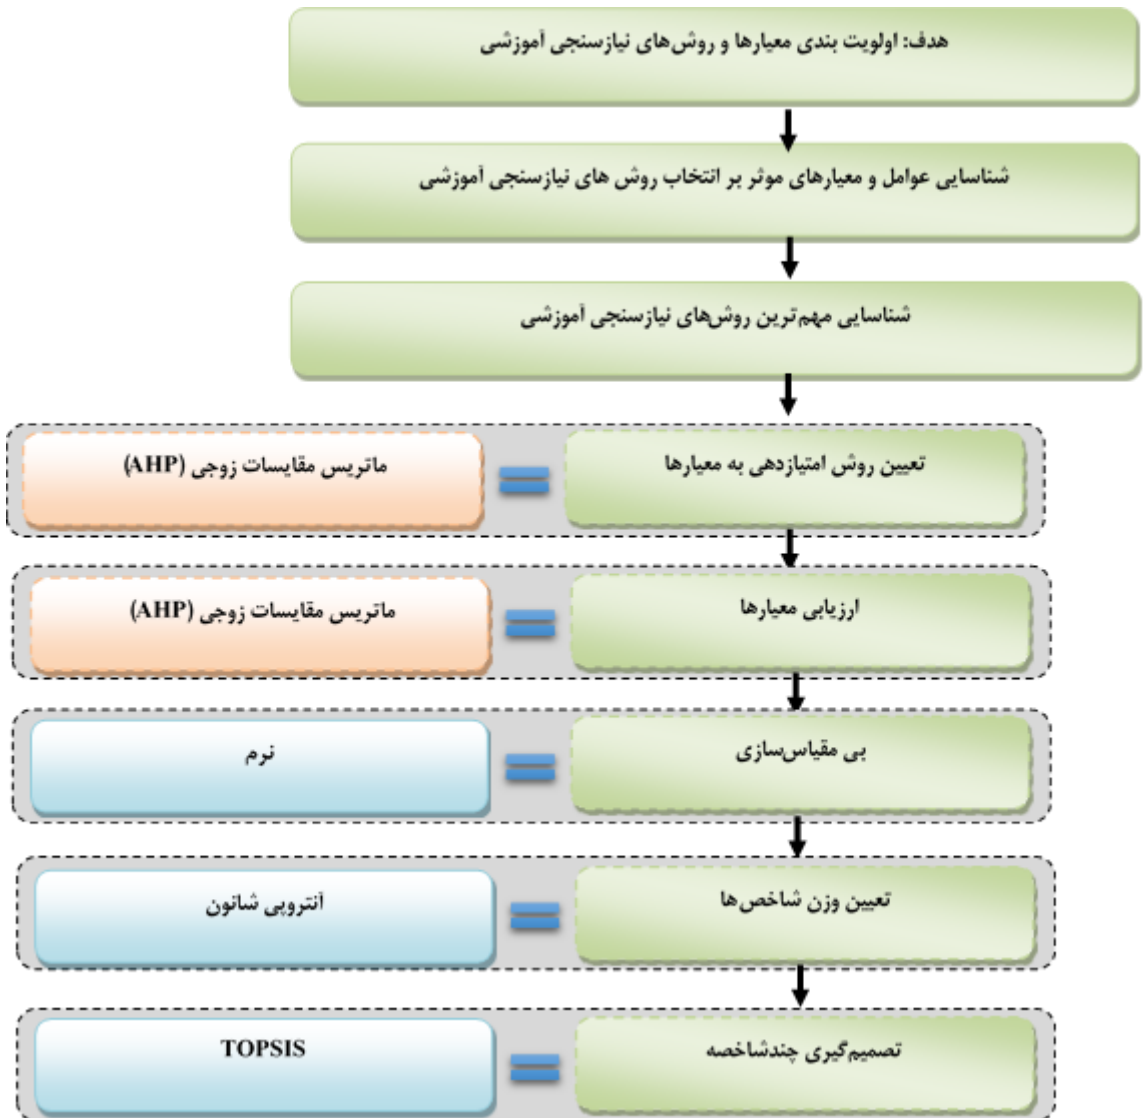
هدف: اولویت بندی معیارها و روش‌های نیازسنجی آموزشی

شناسایی عوامل و معیارهای موثر بر انتخاب روش های نیازسنجی آموزشی

شناسایی مهم‌ترین روش‌های نیازسنجی آموزشی

تعیین روش امتیازدهی به معیارها

ماتریس مقایسات زوجی (AHP)

ارزیابی معیارها

ماتریس مقایسات زوجی (AHP)

بی مقیاس‌سازی

نرم

تعیین وزن شاخص‌ها

آنتروپی شانون

تصمیم‌گیری چندشاخصه

TOPSIS